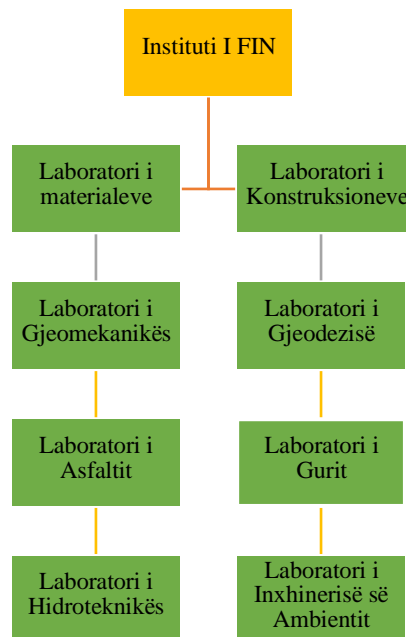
Instituti I FIN

Laboratori i materialeve

Laboratori i Konstruksioneve

Laboratori i Gjeomekanikës

Laboratori i Gjeodezisë

Laboratori i Asfaltit

Laboratori i Gurit

Laboratori i Hidroteknikës

Laboratori i Inxhinerisë së Ambientit